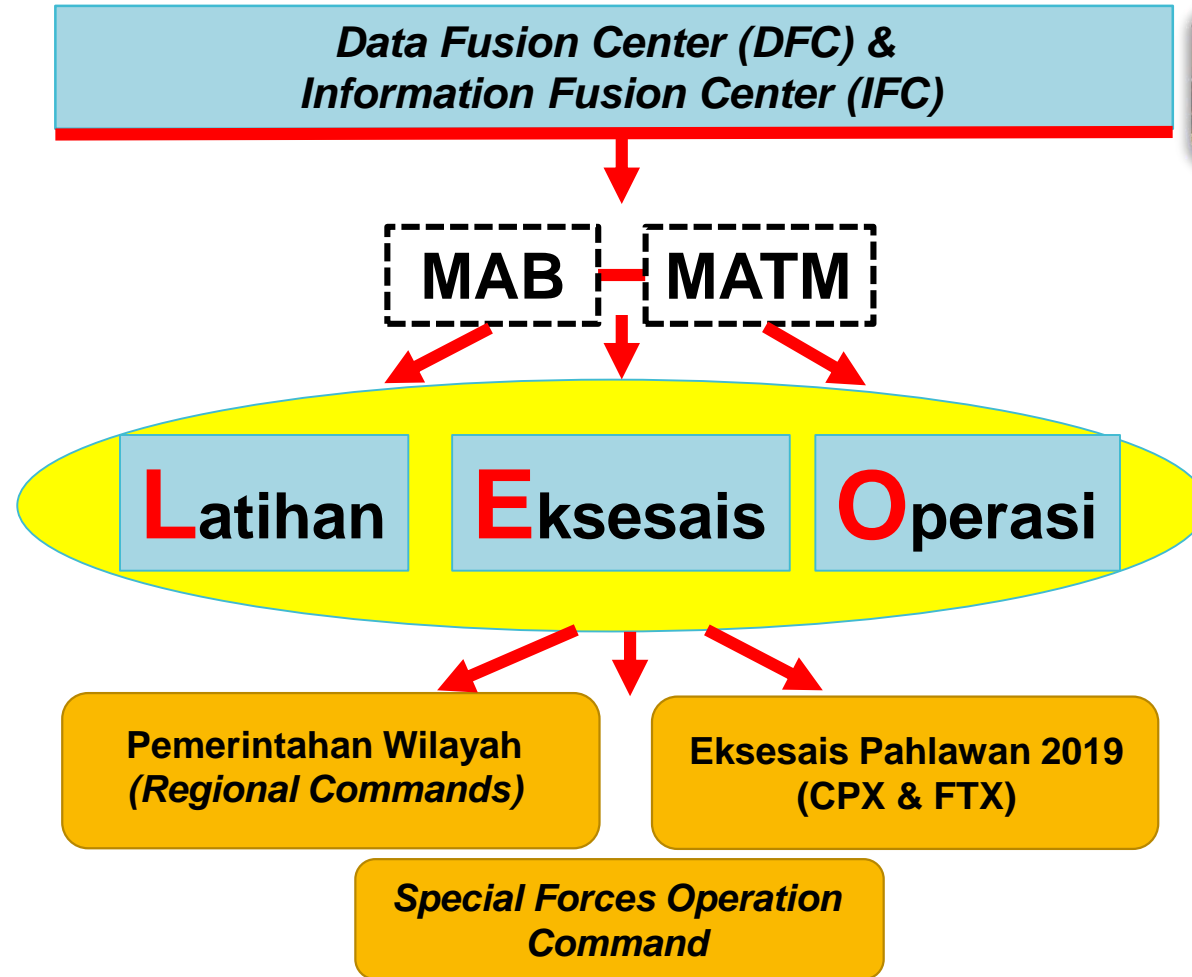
Data Fusion Center (DFC) & Information Fusion Center (IFC)

MAB

MATM

Latihan

Eksesais

Operasi

Pemerintahan Wilayah (Regional Commands)

Eksesais Pahlawan 2019 (CPX & FTX)

Special Forces Operation Command